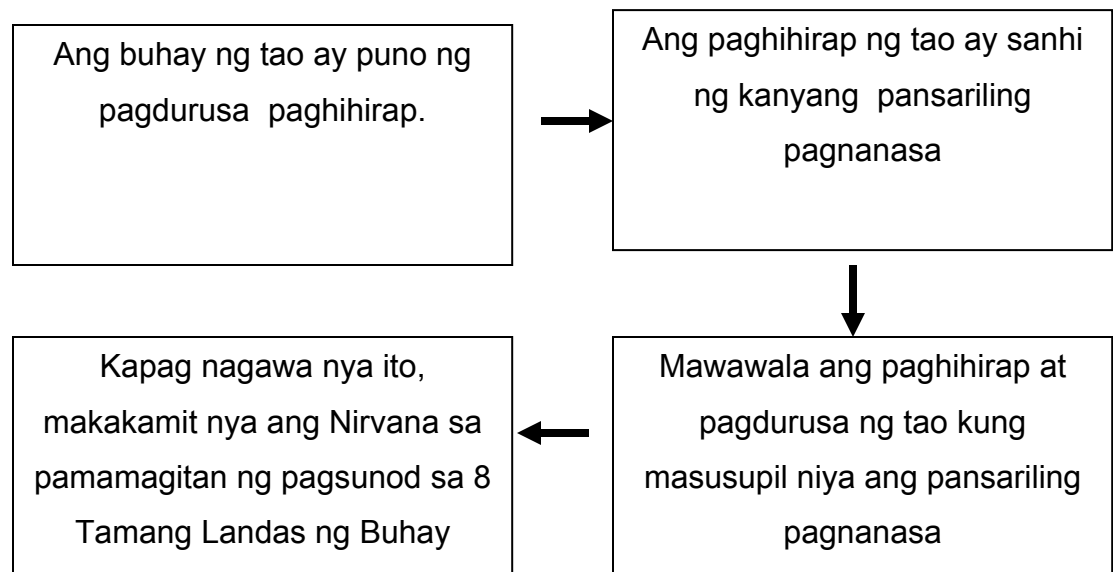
Ang buhay ng tao ay puno ng pagdurusa  paghihirap.

Ang paghihirap ng tao ay sanhi ng kanyang  pansariling pagnanasa

Mawawala ang paghihirap at pagdurusa ng tao kung masusupil niya ang pansariling pagnanasa

Kapag nagawa nya ito, makakamit nya ang Nirvana sa pamamagitan ng pagsunod sa 8 Tamang Landas ng Buhay